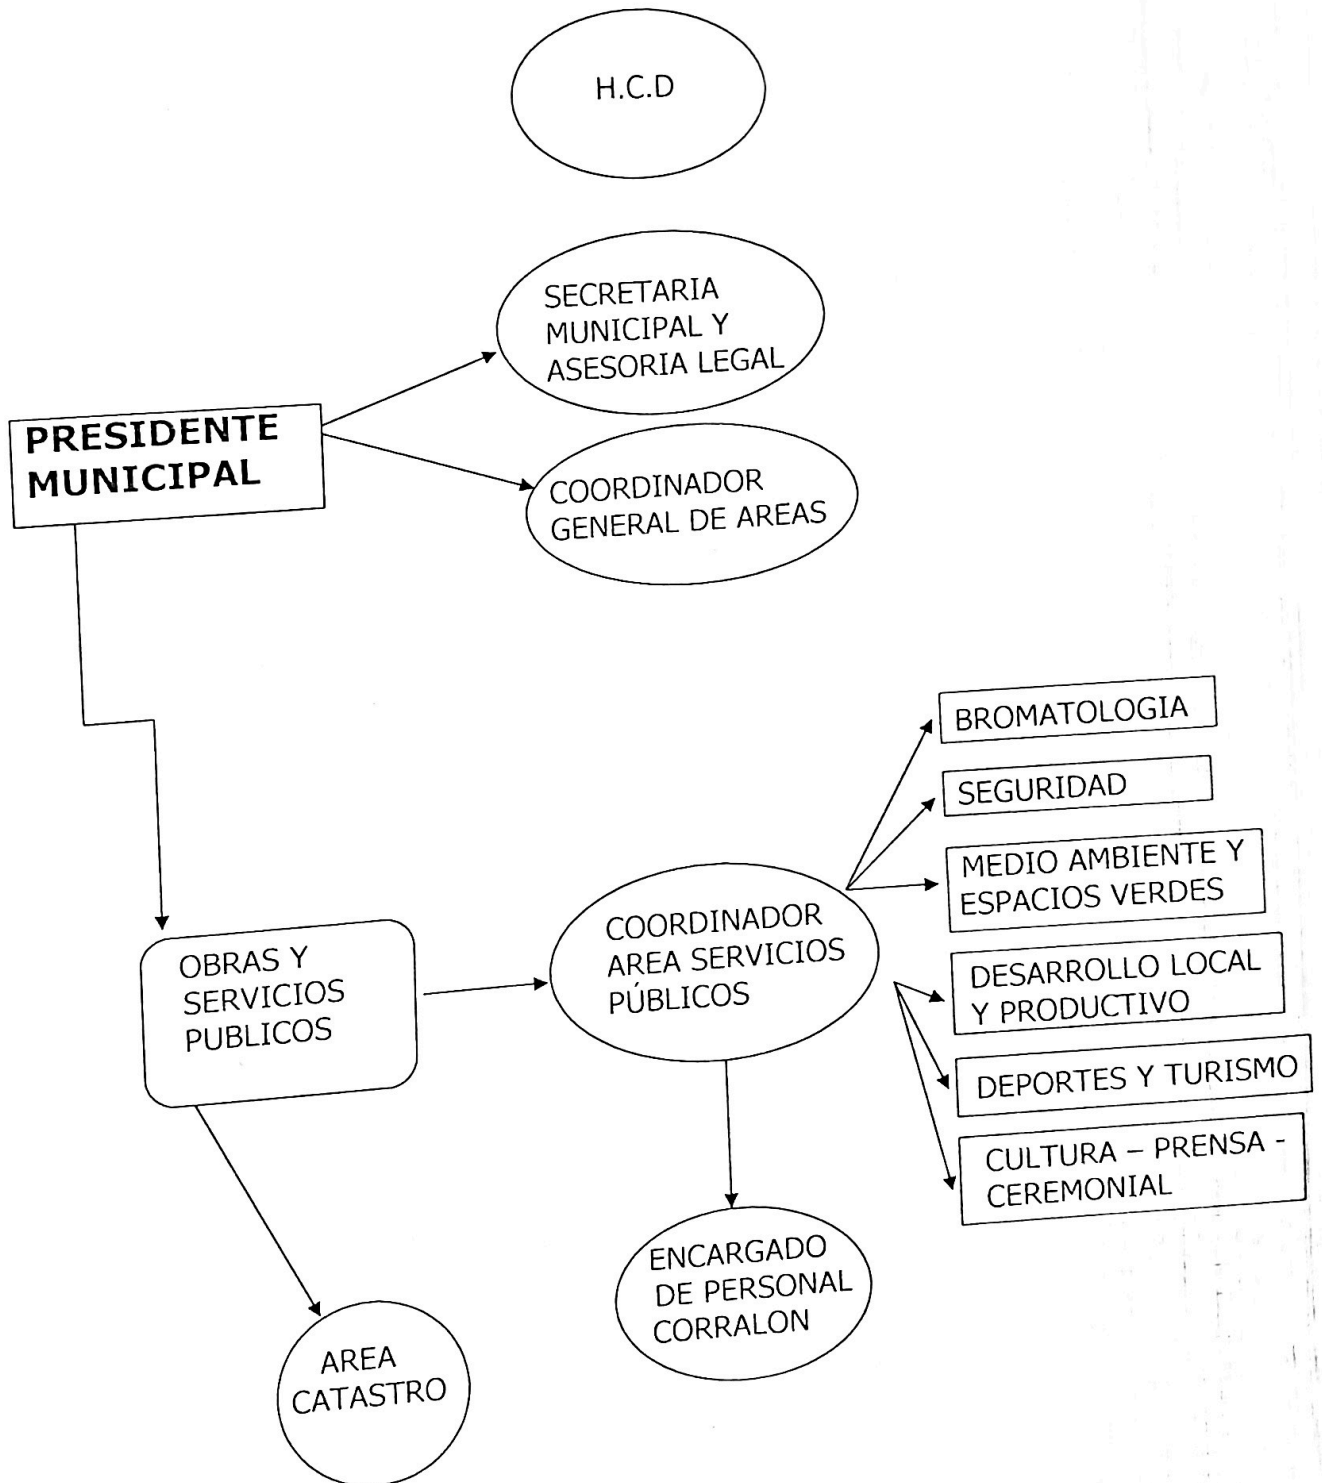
H.C.D

SECRETARIA MUNICIPAL Y ASESORIA LEGAL

PRESIDENTE MUNICIPAL

COORDINADOR GENERAL DE AREAS

BROMATOLOGIA

SEGURIDAD

MEDIO AMBIENTE Y ESPACIOS VERDES

OBRAS Y SERVICIOS PUBLICOS

COORDINADOR AREA SERVICIOS PÚBLICOS

DESARROLLO LOCAL Y PRODUCTIVO

DEPORTES Y TURISMO

CULTURA – PRENSA - CEREMONIAL

ENCARGADO DE PERSONAL CORRALON

AREA CATASTRO